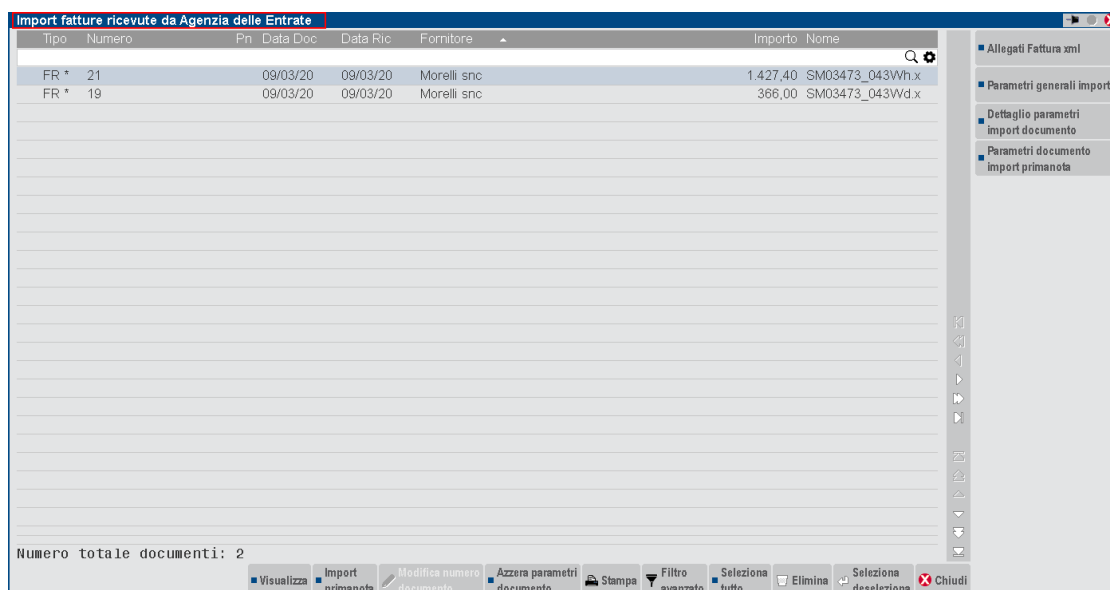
Import fatture ricevute da Agenzia delle Entrate

| Tipo | Numero | Pn | Data Doc | Data Ric | Fornitore | Importo | Nome |
|---|---|---|---|---|---|---|---|
| FR * | 21 | | 09/03/20 | 09/03/20 | Morelli snc | 1.427,40 | SM03473_043Wh.x |
| FR * | 19 | | 09/03/20 | 09/03/20 | Morelli snc | 366,00 | SM03473_043Wd.x |

Allegati Fattura xml
Parametri generali import
Dettaglio parametri import documento
Parametri documento import primanota

Numero totale documenti: 2

Visualizza
Import primanota
Modifica numero documento
Azzera parametri documento
Stampa
Filtro avanzato
Seleziona tutto
Elimina
Seleziona deseleziona
Chiudi